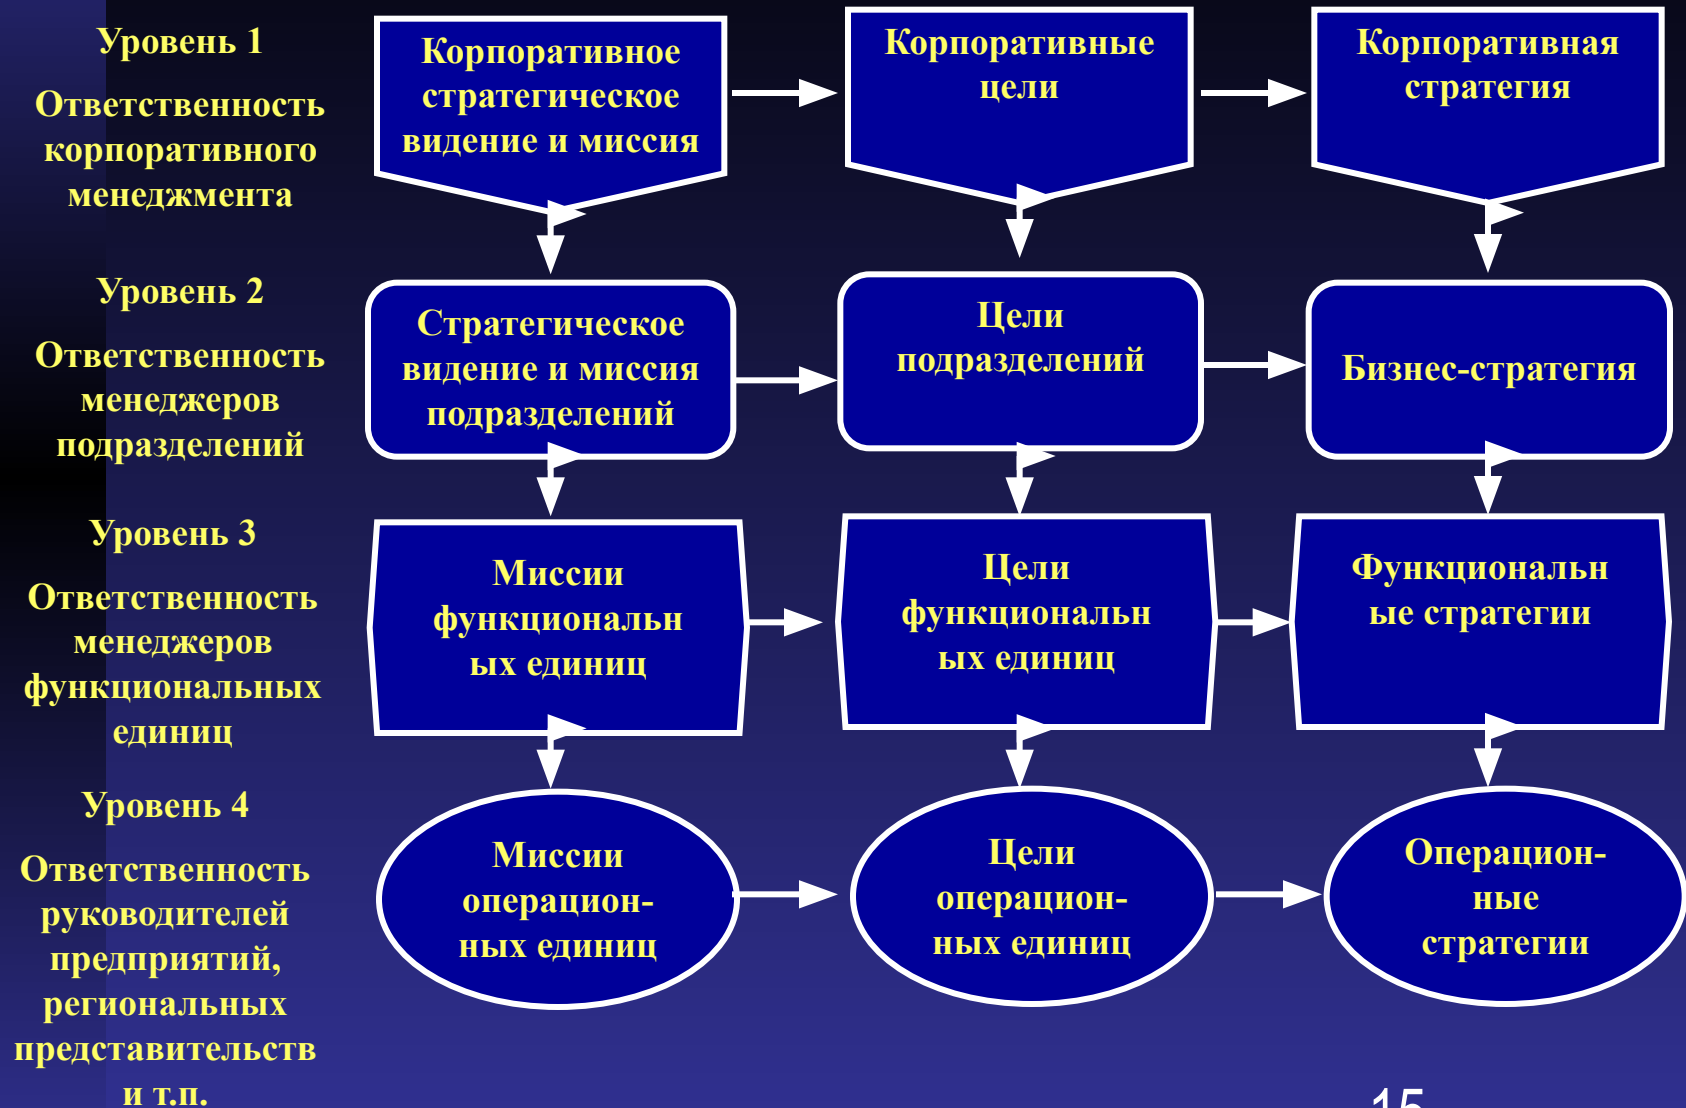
Уровень 1

Ответственность корпоративного менеджмента

Корпоративное стратегическое видение и миссия

Корпоративные цели

Корпоративная стратегия

Уровень 2

Ответственность менеджеров подразделений

Стратегическое видение и миссия подразделений

Цели подразделений

Бизнес-стратегия

Уровень 3

Ответственность менеджеров функциональных единиц

Миссии функциональных единиц

Цели функциональных единиц

Функциональные стратегии

Уровень 4

Ответственность руководителей предприятий, региональных представительств и т.п.

Миссии операционных единиц

Цели операционных единиц

Операционные стратегии

15